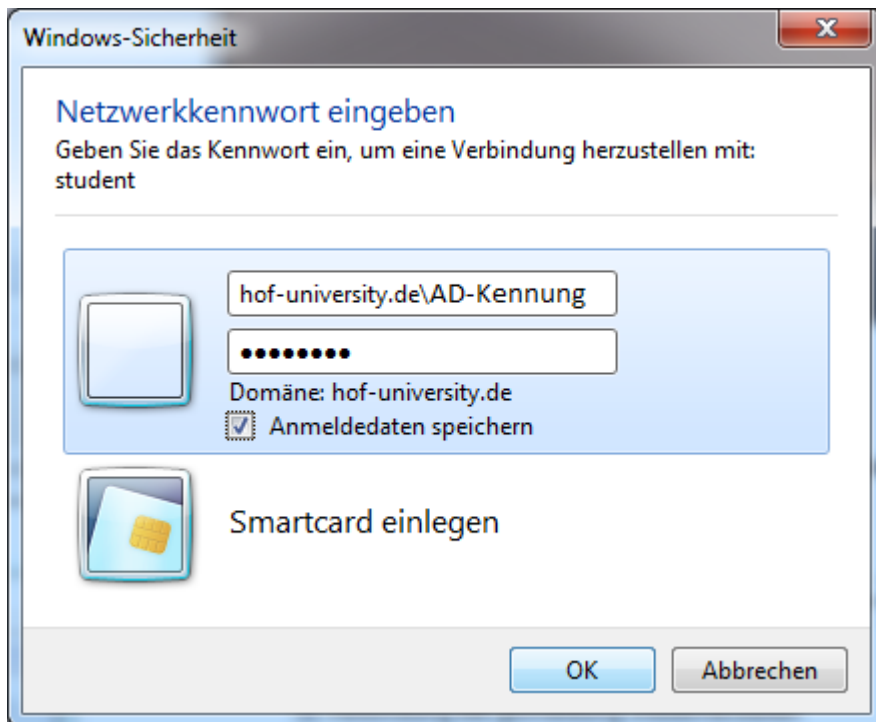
Windows-Sicherheit

Netzwerkkennwort eingeben

Geben Sie das Kennwort ein, um eine Verbindung herzustellen mit: student

hof-university.de\AD-Kennung

••••••••

Domäne: hof-university.de

Anmeldedaten speichern

Smartcard einlegen

OK

Abbrechen